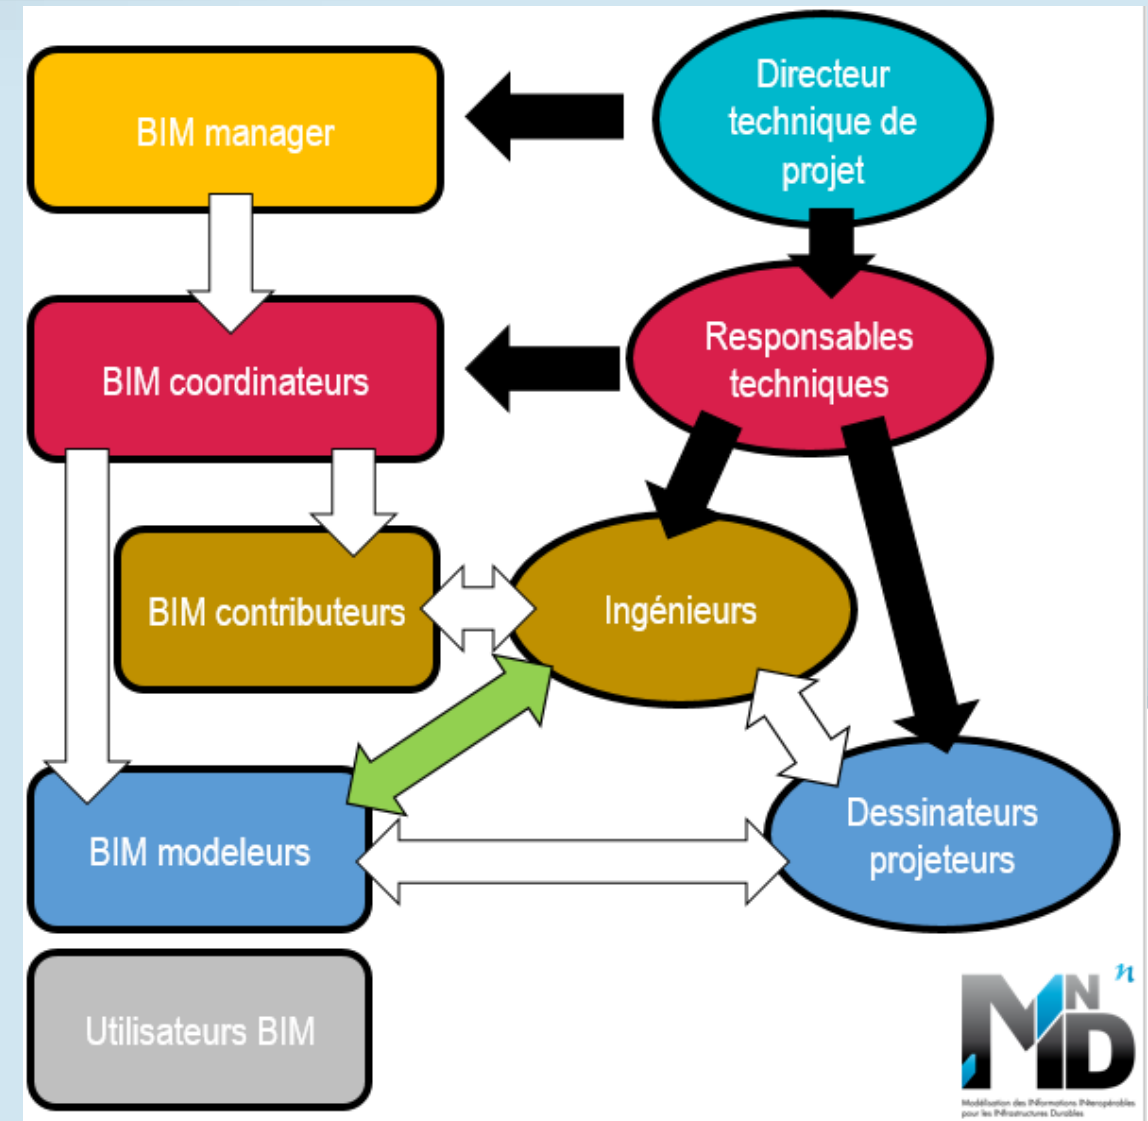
BIM manager

Directeur technique de projet

BIM coordinateurs

Responsables techniques

BIM contributeurs

Ingénieurs

BIM modeleurs

Dessinateurs projeteurs

Utilisateurs BIM

MINnD
Modélisation des INformations INteropérables pour les INfrastructures Durables